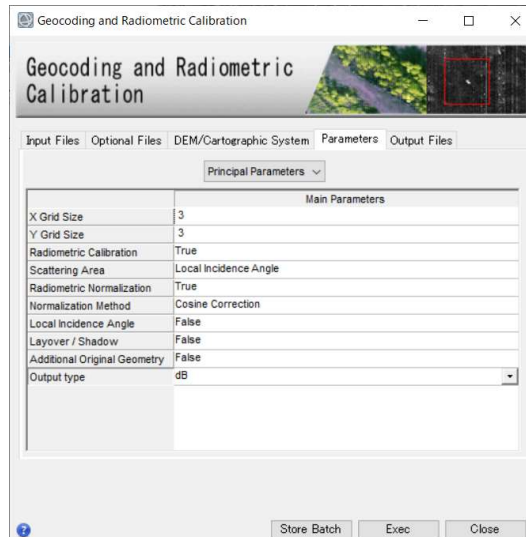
Geocoding and Radiometric Calibration

Geocoding and Radiometric Calibration

Input Files | Optional Files | DEM/Cartographic System | Parameters | Output Files

Principal Parameters

| | Main Parameters |
|---|---|
| X Grid Size | 3 |
| Y Grid Size | 3 |
| Radiometric Calibration | True |
| Scattering Area | Local Incidence Angle |
| Radiometric Normalization | True |
| Normalization Method | Cosine Correction |
| Local Incidence Angle | False |
| Layover / Shadow | False |
| Additional Original Geometry | False |
| Output type | dB |

Store Batch | Exec | Close